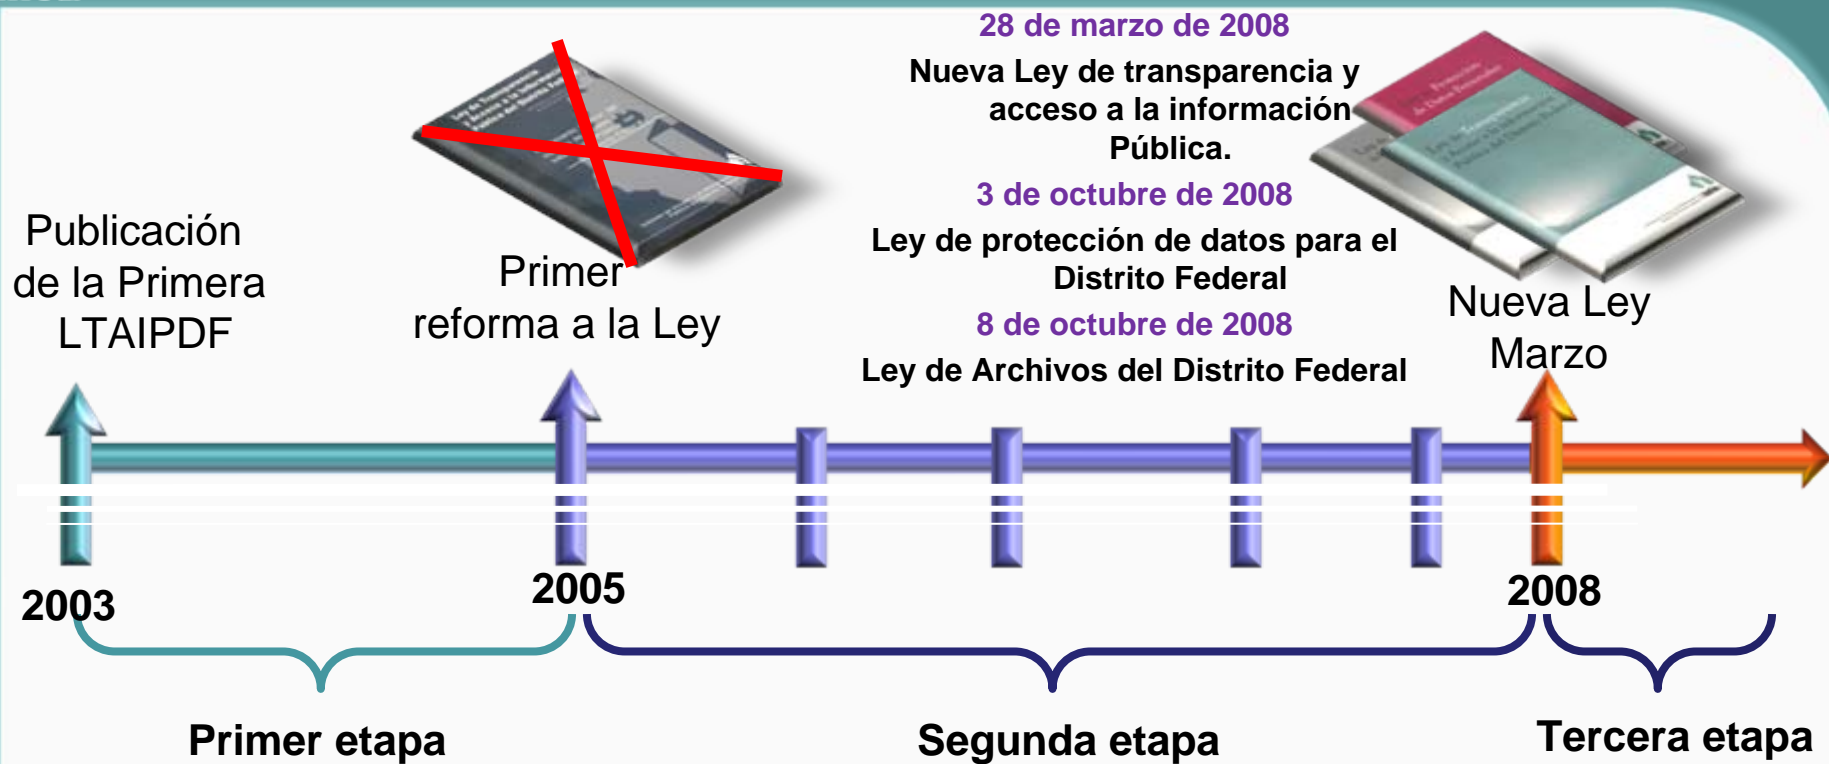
28 de marzo de 2008

Nueva Ley de transparencia y acceso a la información Pública.

3 de octubre de 2008

Ley de protección de datos para el Distrito Federal

8 de octubre de 2008

Ley de Archivos del Distrito Federal

Publicación de la Primera LTAIPDF

Primer reforma a la Ley

Nueva Ley Marzo

2003

2005

2008

Primer etapa

Segunda etapa

Tercera etapa